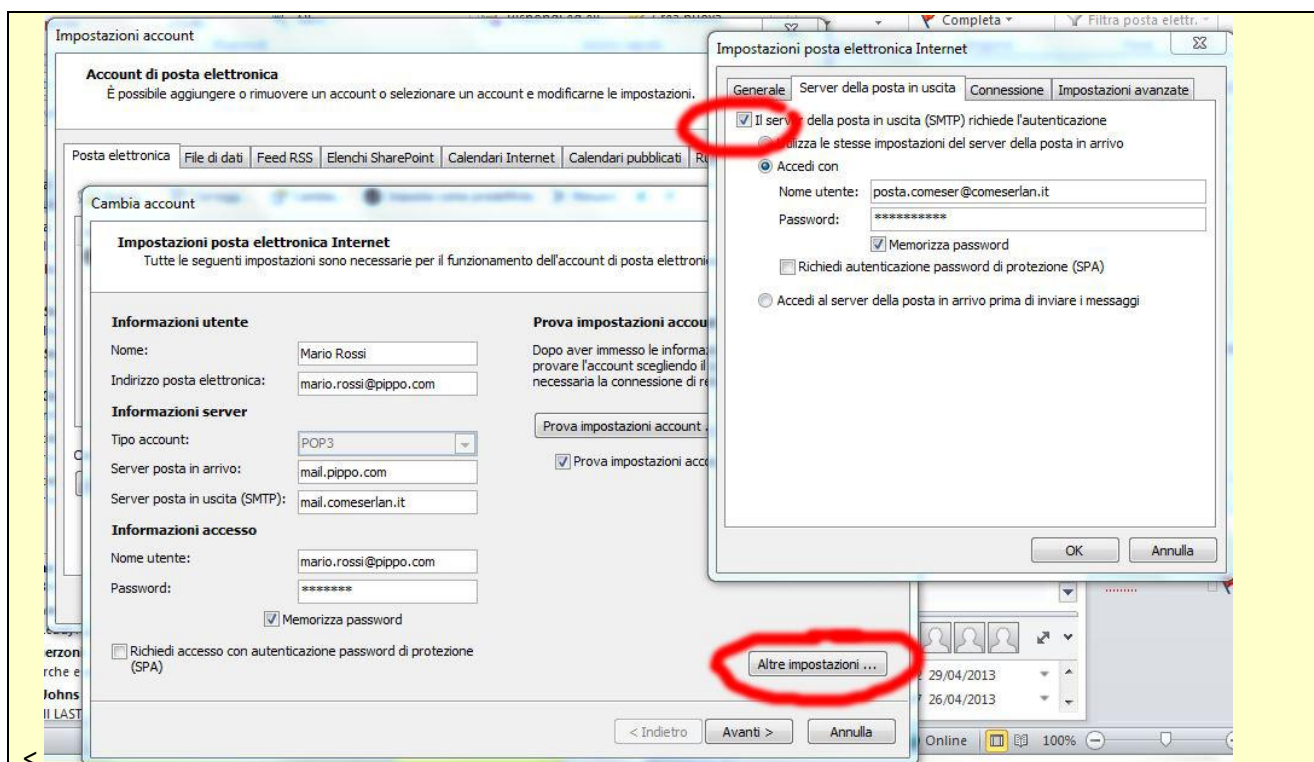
Completa

Filtra posta elettr.

Impostazioni account

Account di posta elettronica

È possibile aggiungere o rimuovere un account o selezionare un account e modificarne le impostazioni.

Posta elettronica | File di dati | Feed RSS | Elenchi SharePoint | Calendari Internet | Calendari pubblicati | R

Cambia account

Impostazioni posta elettronica Internet

Tutte le seguenti impostazioni sono necessarie per il funzionamento dell'account di posta elettroni

Informazioni utente

Nome: Mario Rossi

Indirizzo posta elettronica: mario.rossi@pippo.com

Informazioni server

Tipo account: POP3

Server posta in arrivo: mail.pippo.com

Server posta in uscita (SMTP): mail.comeserlan.it

Informazioni accesso

Nome utente: mario.rossi@pippo.com

Password: *******

Memorizza password

Richiedi accesso con autenticazione password di protezione (SPA)

Prova impostazioni accou

Dopo aver immesso le informa provare l'account scegliendo il necessaria la connessione di re

Prova impostazioni account .

Prova impostazioni acc

Altre impostazioni ...

< Indietro | Avanti > | Annulla

Impostazioni posta elettronica Internet

Generale | Server della posta in uscita | Connessione | Impostazioni avanzate

Il server della posta in uscita (SMTP) richiede l'autenticazione

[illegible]lizza le stesse impostazioni del server della posta in arrivo

Accedi con

Nome utente: posta.comeser@comeserlan.it

Password: **********

Memorizza password

Richiedi autenticazione password di protezione (SPA)

Accedi al server della posta in arrivo prima di inviare i messaggi

OK | Annulla

29/04/2013

26/04/2013

erzon
rche e
Johns
II LAST

Online 100%

<